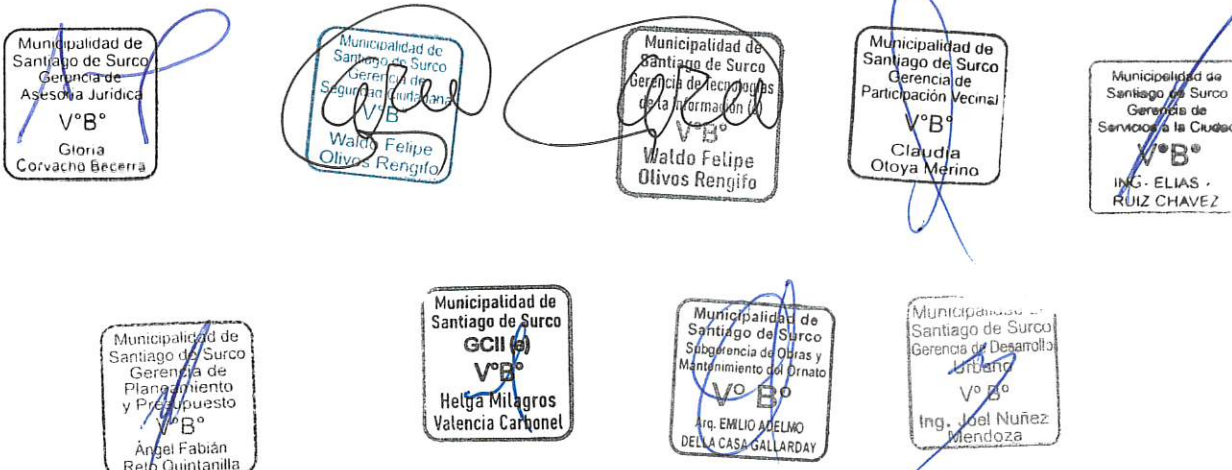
Municipalidad de Santiago de Surco
Gerencia de Asesoria Juridica
V°B°
Gloria Corvacho Becerra

Municipalidad de Santiago de Surco
Gerencia de Seguridad Ciudadana
V°B°
Waldo Felipe Olivos Rengifo

Municipalidad de Santiago de Surco
Gerencia de Tecnologias de la Información (e)
V°B°
Waldo Felipe Olivos Rengifo

Municipalidad de Santiago de Surco
Gerencia de Participación Vecinal
V°B°
Claudia Otoya Merino

Municipalidad de Santiago de Surco
Gerencia de Servicios a la Ciudad
V°B°
ING. ELIAS RUIZ CHAVEZ

Municipalidad de Santiago de Surco
Gerencia de Planeamiento y Presupuesto
V°B°
Angel Fabián Reto Quintanilla

Municipalidad de Santiago de Surco
GCII (e)
V°B°
Helga Milagros Valencia Carbonel

Municipalidad de Santiago de Surco
Subgerencia de Obras y Mantenimiento del Ornato
V° B°
Arq. EMILIO ADELMO DELLA CASA GALLARDAY

Municipalidad de Santiago de Surco
Gerencia de Desarrollo Urbano
V° B°
Ing. Joel Nuñez Mendoza